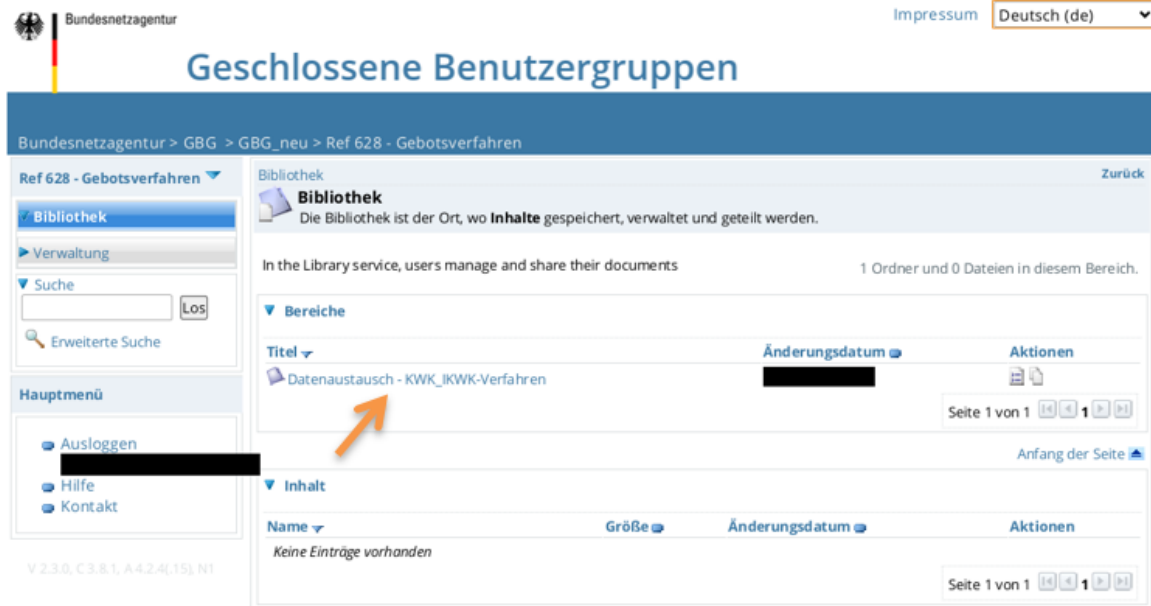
Bundesnetzagentur

Impressum Deutsch (de)

Geschlossene Benutzergruppen

Bundesnetzagentur > GBG > GBG_neu > Ref 628 - Gebotsverfahren

Ref 628 - Gebotsverfahren

Bibliothek

Verwaltung

Suche

Los

Erweiterte Suche

Hauptmenü

Ausloggen

Hilfe

Kontakt

V 2.3.0, C 3.8.1, A 4.2.4(.15), N1

Bibliothek

Zurück

Bibliothek

Die Bibliothek ist der Ort, wo **Inhalte** gespeichert, verwaltet und geteilt werden.

In the Library service, users manage and share their documents

1 Ordner und 0 Dateien in diesem Bereich.

Bereiche

| Titel | Änderungsdatum | Aktionen |
|---|---|---|
| Datenaustausch - KWK_IKWK-Verfahren | | |

Seite 1 von 1 1

Anfang der Seite

Inhalt

| Name | Größe | Änderungsdatum | Aktionen |
|---|---|---|---|
| Keine Einträge vorhanden | | | |

Seite 1 von 1 1